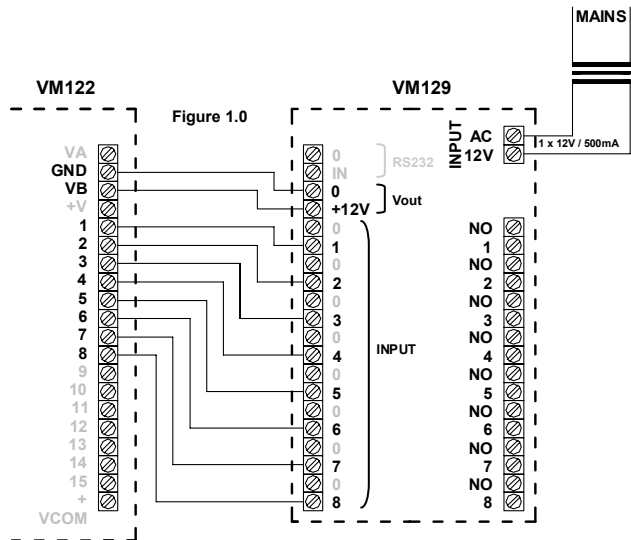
MAINS

VM122

VM129

Figure 1.0

INPUT
AC
12V
1 x 12V / 500mA

VA
GND
VB
+V
1
2
3
4
5
6
7
8
9
10
11
12
13
14
15
+
VCOM

0
IN
RS232
0
+12V
Vout
0
1
0
2
0
3
0
4
0
5
0
6
0
7
0
8
INPUT

NO
1
NO
2
NO
3
NO
4
NO
5
NO
6
NO
7
NO
8